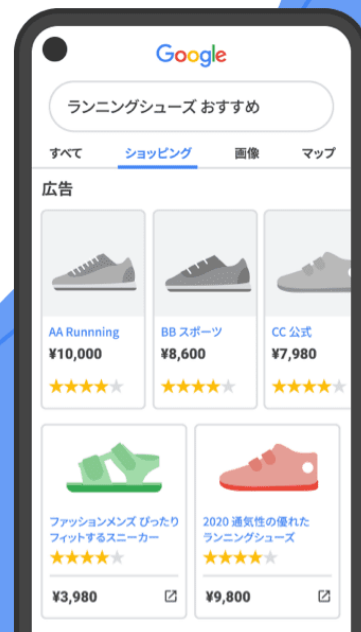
Google

ランニングシューズ おすすめ

すべて ショッピング 画像 マップ

広告

AA Runnning
¥10,000

BB スポーツ
¥8,600

CC 公式
¥7,980

ファッションメンズ ぴったりフィットするスニーカー
¥3,980

2020 通気性の優れたランニングシューズ
¥9,800